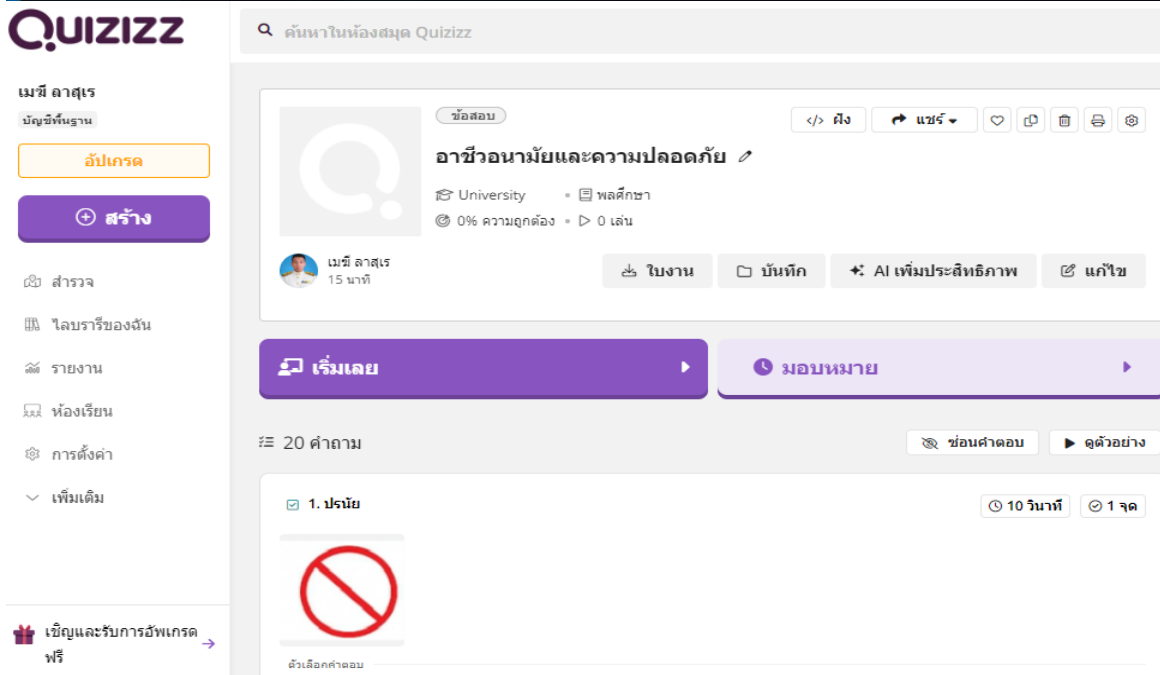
Quizizz

ค้นหาในห้องสมุด Quizizz

เมขี ลาสุเร
บัญชีพื้นฐาน
อัปเกรด
สร้าง
สำรวจ
ไลบรารีของฉัน
รายงาน
ห้องเรียน
การตั้งค่า
เพิ่มเติม

เชิญและรับการอัพเกรดฟรี

ข้อสอบ
ฝัง
แชร์
อาชีวอนามัยและความปลอดภัย
University • พลศึกษา
0% ความถูกต้อง • 0 เล่น
เมขี ลาสุเร
15 นาที
ใบงาน
บันทึก
AI เพิ่มประสิทธิภาพ
แก้ไข

เริ่มเลย
มอบหมาย

20 คำถาม
ซ่อนคำตอบ
ดูตัวอย่าง

1. ปรนัย
10 วินาที
1 จุด

ตัวเลือกคำตอบ